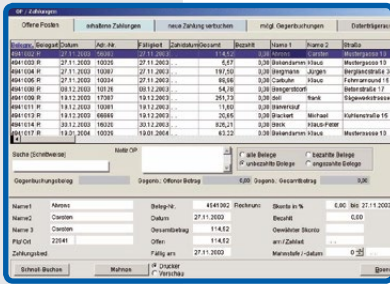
OP / Zahlungen

Offene Posten | erhaltene Zahlungen | neue Zahlung verbuchen | mögl. Gegenbuchungen | Datevträgerau

| Belegnr. | Belegart | Datum | Adr.-Nr. | Fälligkeit | Zahlungsart | Gesamt | Bezahlt | Name 1 | Name 2 | Straße |
|---|---|---|---|---|---|---|---|---|---|---|
| 4941002 | R | 27.11.2003 | 10020 | 27.11.2003 | | 114,52 | 0,00 | Ahrens | Carsten | Mustergasse 13 |
| 4941003 | R | 27.11.2003 | 10026 | 27.11.2003 | | 5,57 | 0,38 | Birkendamm | Klaus | Mustergasse 13 |
| 4941004 | R | 27.11.2003 | 10087 | 27.11.2003 | | 197,50 | 0,38 | Bergmann | Jürgen | Bergischestraße 3 |
| 4941006 | R | 27.11.2003 | 10034 | 27.11.2003 | | 65,86 | 0,38 | Fischer | Klaus | Fehmarnsund 15 |
| 4941008 | R | 08.12.2003 | 10128 | 08.12.2003 | | 54,78 | 0,38 | Bergersdorf | | Betonstraße 17 |
| 4941009 | R | 19.12.2003 | 17383 | 19.12.2003 | | 251,73 | 0,38 | dell | frank | Sägewerkstrasse |
| 4941011 | R | 19.12.2003 | 10160 | 19.12.2003 | | 6,11 | 0,38 | Bauerkopf | | |
| 4941013 | R | 19.12.2003 | 66080 | 19.12.2003 | | 20,85 | 0,38 | Blackert | Michael | Kühlenstraße 15 |
| 4941014 | R | 30.12.2003 | 10020 | 30.12.2003 | | 928,21 | 0,38 | Brink | Klaus-Peter | |
| 4941017 | R | 13.01.2004 | 10026 | 19.01.2004 | | 63,22 | 0,38 | Birkendamm | Klaus | Mustergasse 13 |

Suche (Schnittweise) | Notiz OP

alle Belege | bezahlte Belege | unbezahlte Belege | ungezahlte Belege

Gegenbuchungsbetrag | Gegenb.: Offener Betrag 0,00 | Gegenb.: Gesamtbetrag 0,00

Name1 Ahrens | Beleg-Nr. 4941002 Rechnung | Skonto in % 0,00 bis 27.11.2003
Name2 Carsten | Datum 27.11.2003 | Bezahlt 0,00
Name3 Carsten | Gesamtbetrag 114,52 | Gewährter Skonto
Plz/ Ort 22041 | Offen 114,52 | am / Zahlart
Zahlungsbed. | Fällig am 27.11.2003 | Mahnstufe / -datum 0

Schnell-Buchen | Mahnen | Drucker | Vorschau | Been